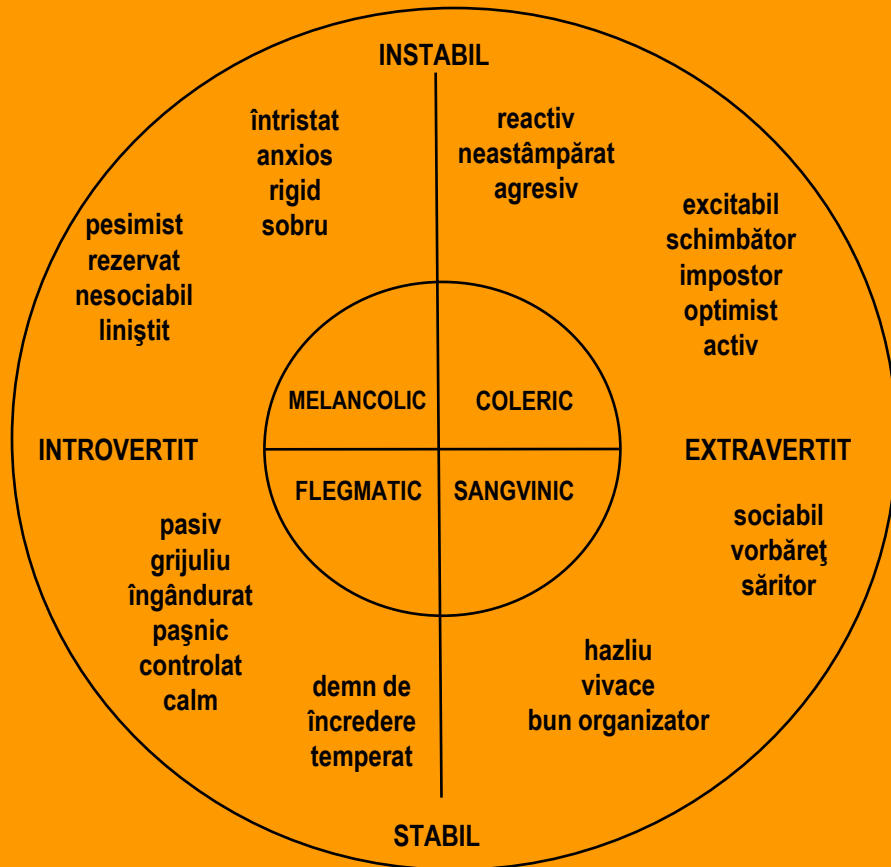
INSTABIL

întristat
anxios
rigid
sobru

reactiv
neastâmpărat
agresiv

pesimist
rezervat
nesociabil
liniştit

excitabil
schimbător
impostor
optimist
activ

MELANCOLIC

COLERIC

INTROVERTIT

EXTRAVERTIT

FLEGMATIC

SANGVINIC

pasiv
grijuliu
îngândurat
paşnic
controlat
calm

sociabil
vorbăreţ
săritor

hazliu
vivace
bun organizator

demn de încredere
temperat

STABIL